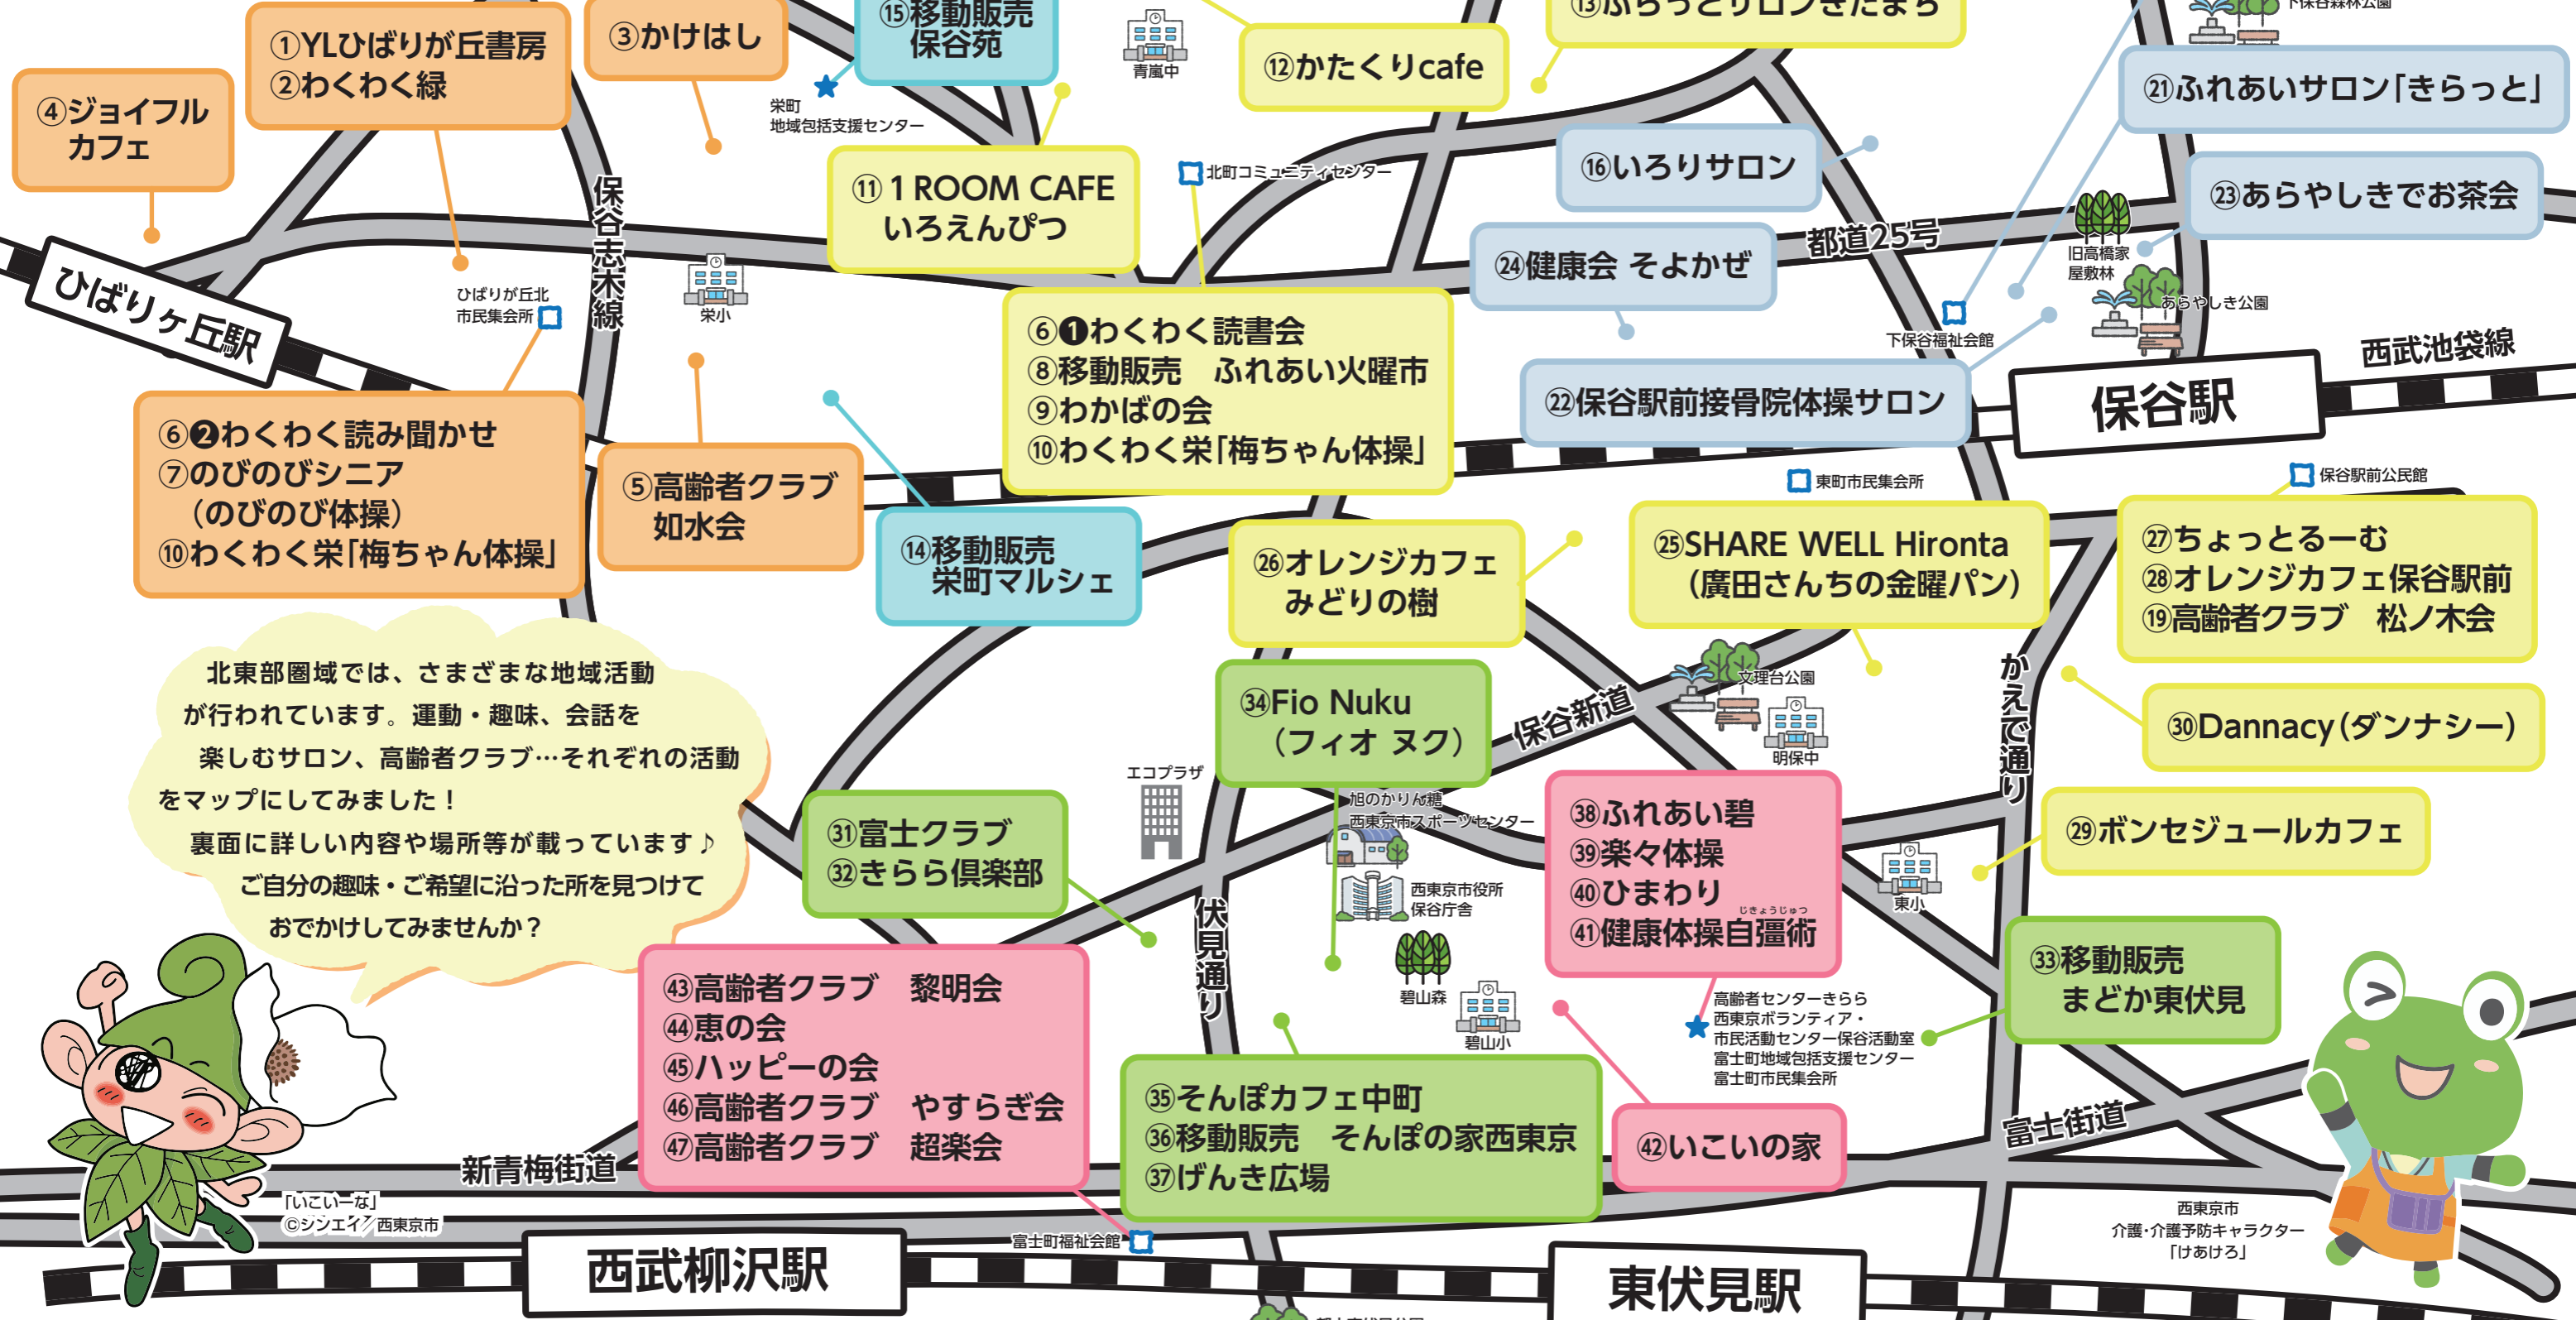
④ジョイフル
カフェ

①YLひばりが丘書房
②わくわく緑

③かけはし

⑮移動販売
保谷苑

栄町
地域包括支援センター

青嵐中

⑫かたくりcafe

⑬ふらっとリロンさたまち

下保谷森林公園

㉑ふれあいサロン「きらっと」

⑯いろりサロン

㉓あらやしきでお茶会

⑪ 1 ROOM CAFE
いろえんぴつ

北町コミュニティセンター

㉔健康会 そよかぜ

都道25号

旧高橋家屋敷林

あらやしき公園

下保谷福祉会館

ひばりヶ丘駅

ひばりが丘北
市民集会所

保谷志木線

栄小

⑥❶わくわく読書会
⑧移動販売　ふれあい火曜市
⑨わかばの会
⑩わくわく栄「梅ちゃん体操」

㉒保谷駅前接骨院体操サロン

保谷駅

西武池袋線

⑥❷わくわく読み聞かせ
⑦のびのびシニア
（のびのび体操）
⑩わくわく栄「梅ちゃん体操」

⑤高齢者クラブ
如水会

⑭移動販売
栄町マルシェ

東町市民集会所

保谷駅前公民館

㉖オレンジカフェ
みどりの樹

㉕SHARE WELL Hironta
（廣田さんちの金曜パン）

㉗ちょっとる一む
㉘オレンジカフェ保谷駅前
⑲高齢者クラブ　松ノ木会

北東部圏域では、さまざまな地域活動が行われています。運動・趣味、会話を楽しむサロン、高齢者クラブ…それぞれの活動をマップにしてみました！
裏面に詳しい内容や場所等が載っています♪
ご自分の趣味・ご希望に沿った所を見つけておでかけしてみませんか？

㉞Fio Nuku
（フィオ ヌク）

保谷新道

文理台公園

明保中

かえで通り

㉚Dannacy（ダンナシー）

エコプラザ

旭のかりん糖
西東京市スポーツセンター

㉛富士クラブ
㉜きらら倶楽部

西東京市役所
保谷庁舎

㊳ふれあい碧
㊴楽々体操
㊵ひまわり
㊶健康体操自彊術

東小

㉙ボンセジュールカフェ

伏見通り

碧山森

碧山小

㉝移動販売
まどか東伏見

高齢者センターきらら
西東京ボランティア・
市民活動センター保谷活動室
富士町地域包括支援センター
富士町市民集会所

㊸高齢者クラブ　黎明会
㊹恵の会
㊺ハッピーの会
㊻高齢者クラブ　やすらぎ会
㊼高齢者クラブ　超楽会

㉟そんぽカフェ中町
㊱移動販売　そんぽの家西東京
㊲げんき広場

㊷いこいの家

富士街道

新青梅街道

「いこいーな」
©シジェイ／西東京市

富士町福祉会館

西武柳沢駅

東伏見駅

西東京市
介護・介護予防キャラクター
「けあけろ」